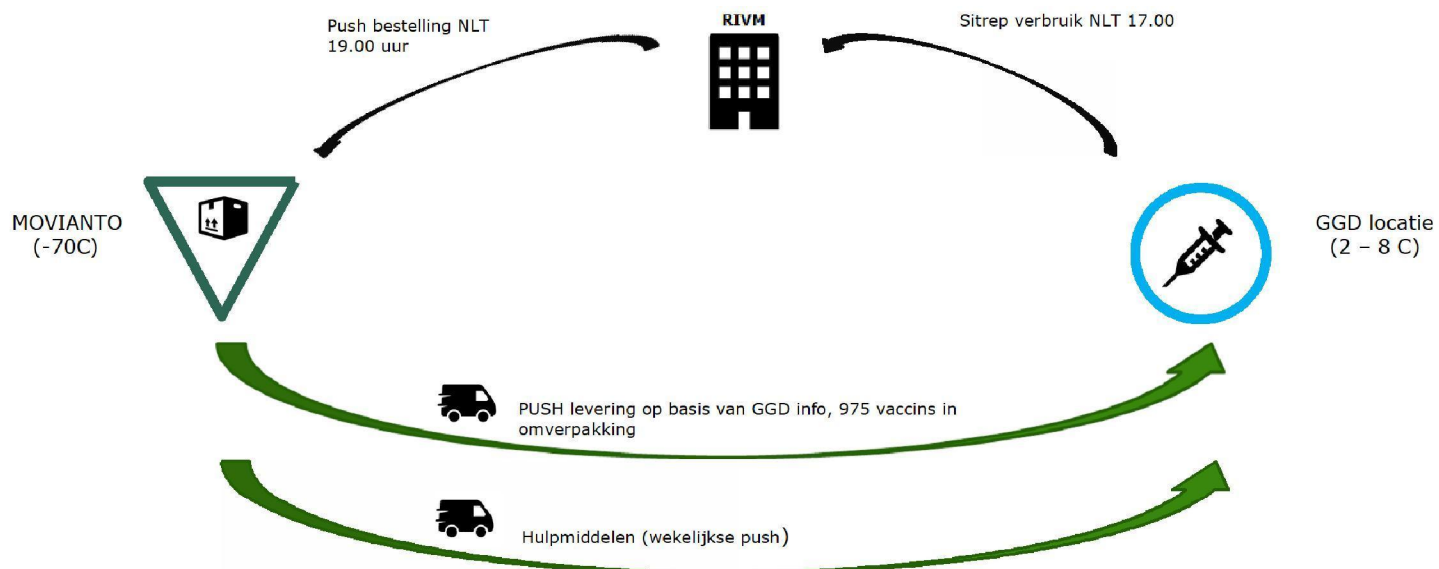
Push bestelling NLT 19.00 uur

RIVM

Sitrep verbruik NLT 17.00

MOVIANTO (-70C)

GGD locatie (2 – 8 C)

PUSH levering op basis van GGD info, 975 vaccins in omverpakking

Hulpmiddelen (wekelijkse push)